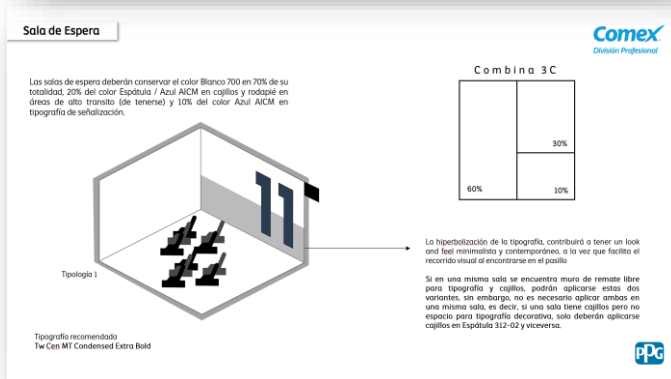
Sala de Espera

Comex
División Profesional

Las salas de espera deberán conservar el color Blanco 700 en 70% de su totalidad, 20% del color Espátula / Azul AICM en cajillos y rodapié en áreas de alto transito (de tenerse) y 10% del color Azul AICM en tipografía de señalización.

Combina 3C

30%

60%

10%

Tipología 1

La hiperbolización de la tipografía, contribuirá a tener un look and feel minimalista y contemporáneo, a la vez que facilita el recorrido visual al encontrarse en el pasillo

Si en una misma sala se encuentra muro de remate libre para tipografía y cajillos, podrán aplicarse estas dos variantes, sin embargo, no es necesario aplicar ambas en una misma sala, es decir, si una sala tiene cajillos pero no espacio para tipografía decorativa, solo deberán aplicarse cajillos en Espátula 312-02 y viceversa.

Tipografía recomendada
Tw Cen MT Condensed Extra Bold

PPG